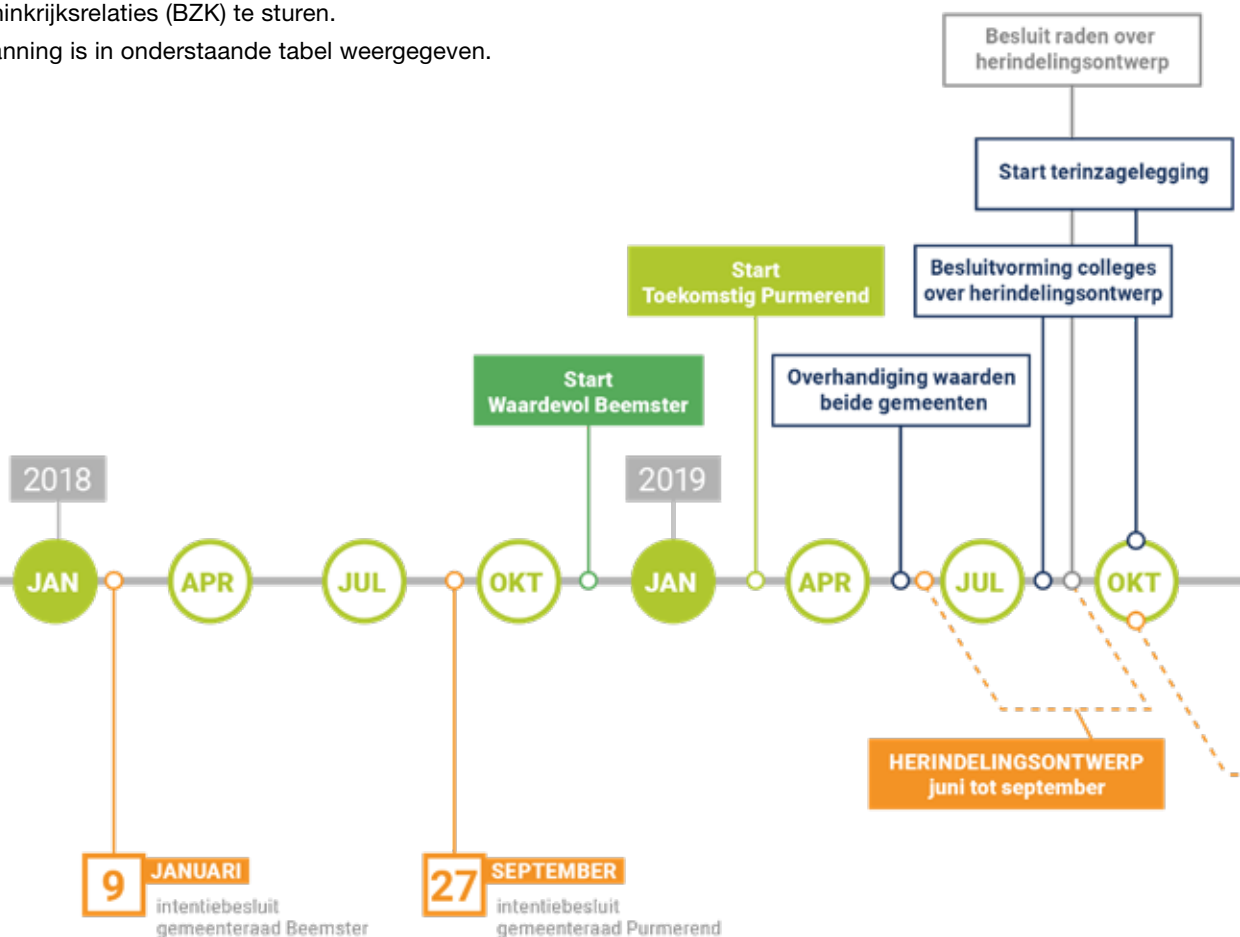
ninkrijksrelaties (BZK) te sturen.
anning is in onderstaande tabel weergegeven.

Besluit raden over herindelingsontwerp

Start terinzagelegging

Besluitvorming colleges over herindelingsontwerp

Start Toekomstig Purmerend

Overhandiging waarden beide gemeenten

Start Waardevol Beemster

2018

2019

JAN

APR

JUL

OKT

JAN

APR

JUL

OKT

HERINDELINGSONTWERP juni tot september

9 JANUARI intentiebesluit gemeenteraad Beemster

27 SEPTEMBER intentiebesluit gemeenteraad Purmerend